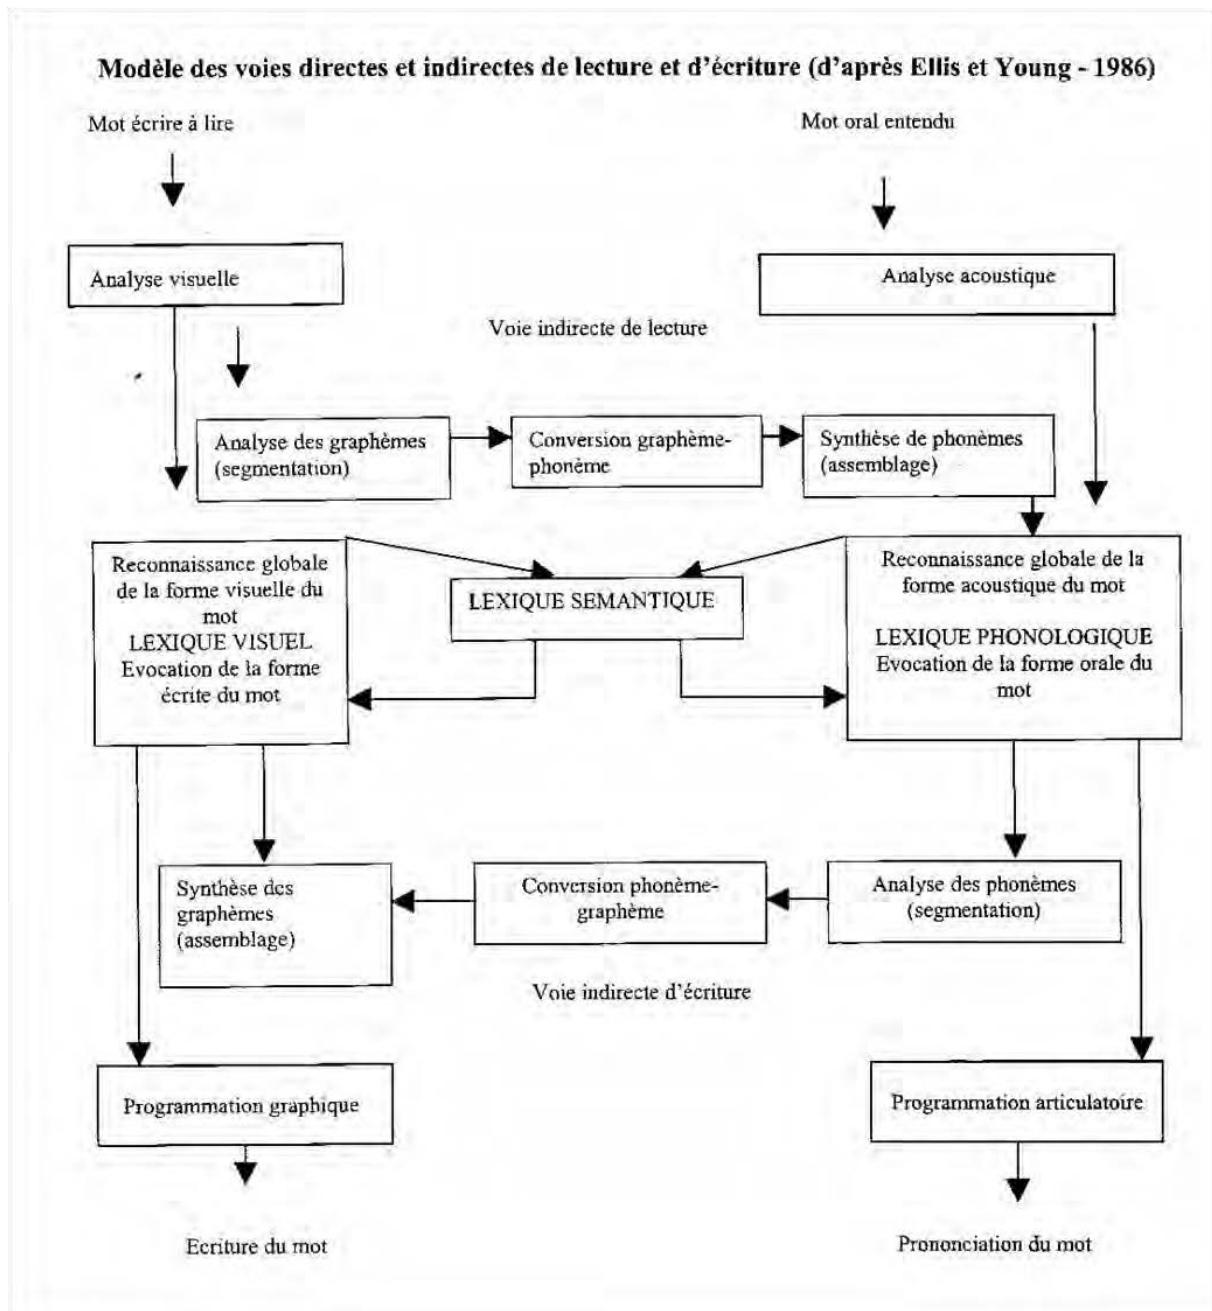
Modèle des voies directes et indirectes de lecture et d'écriture (d'après Ellis et Young - 1986)

Mot écrire à lire

Mot oral entendu

Analyse visuelle

Analyse acoustique

Voie indirecte de lecture

Analyse des graphèmes (segmentation)

Conversion graphème-phonème

Synthèse de phonèmes (assemblage)

Reconnaissance globale de la forme visuelle du mot
LEXIQUE VISUEL
Evocation de la forme écrite du mot

LEXIQUE SEMANTIQUE

Reconnaissance globale de la forme acoustique du mot
LEXIQUE PHONOLOGIQUE
Evocation de la forme orale du mot

Synthèse des graphèmes (assemblage)

Conversion phonème-graphème

Analyse des phonèmes (segmentation)

Voie indirecte d'écriture

Programmation graphique

Programmation articulatoire

Ecriture du mot

Prononciation du mot